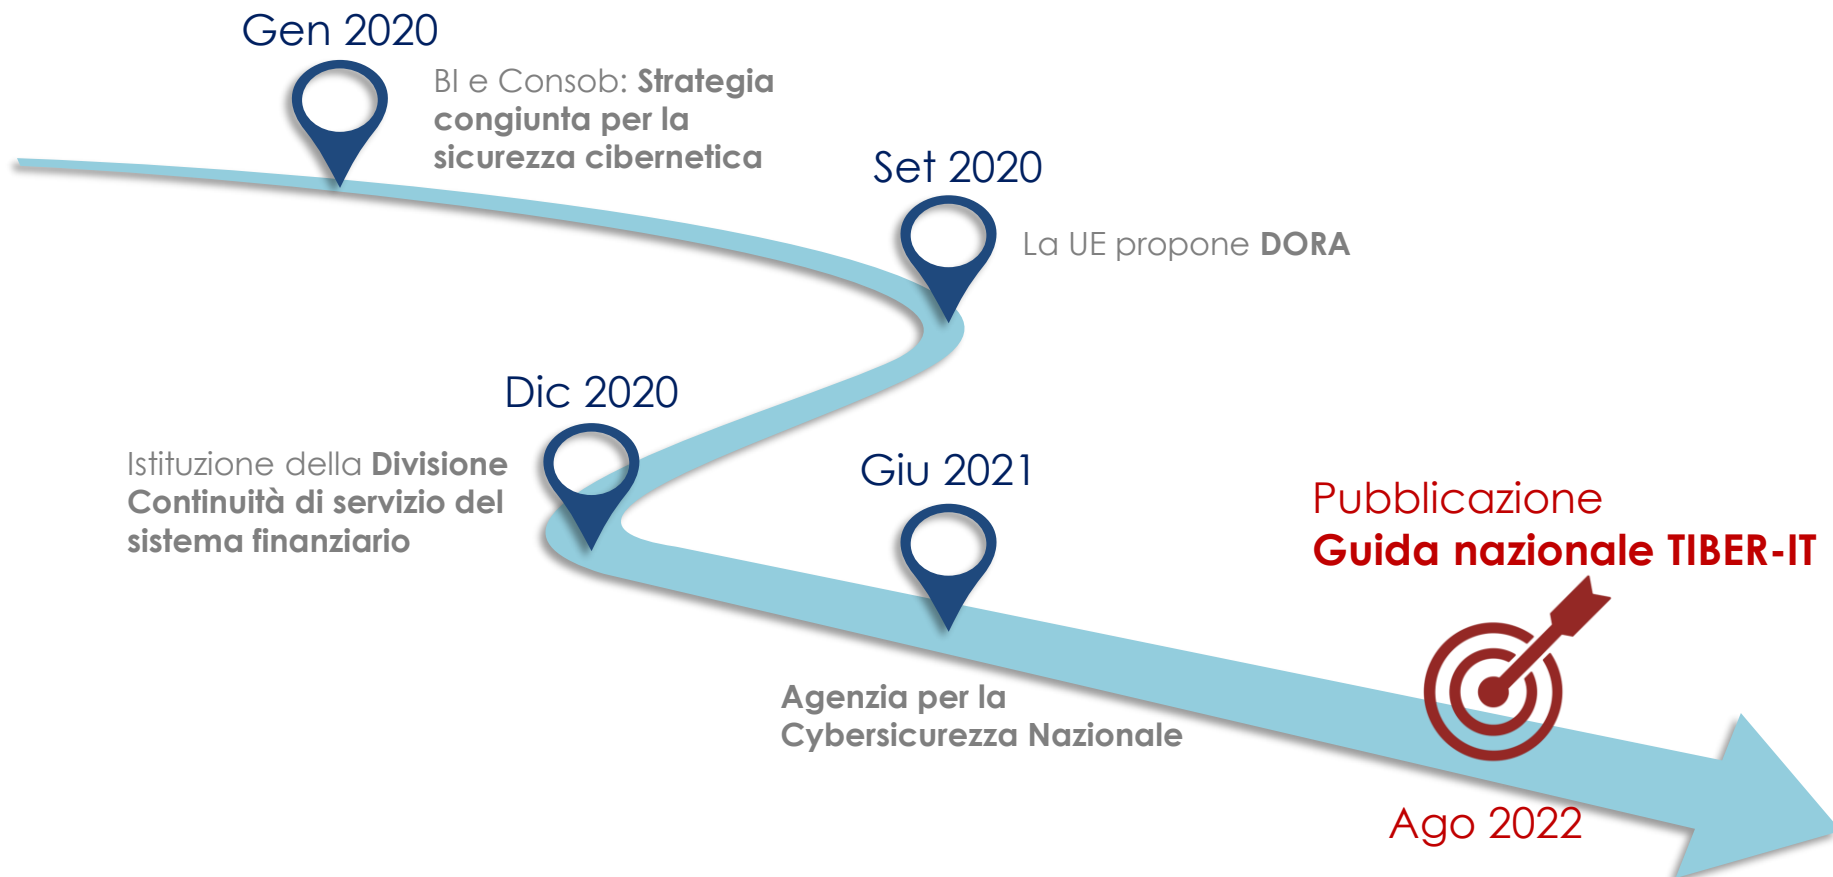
Gen 2020

BI e Consob: **Strategia congiunta per la sicurezza cibernetica**

Set 2020

La UE propone **DORA**

Dic 2020

Istituzione della **Divisione Continuità di servizio del sistema finanziario**

Giu 2021

**Agenzia per la Cybersicurezza Nazionale**

Pubblicazione
**Guida nazionale TIBER-IT**

Ago 2022